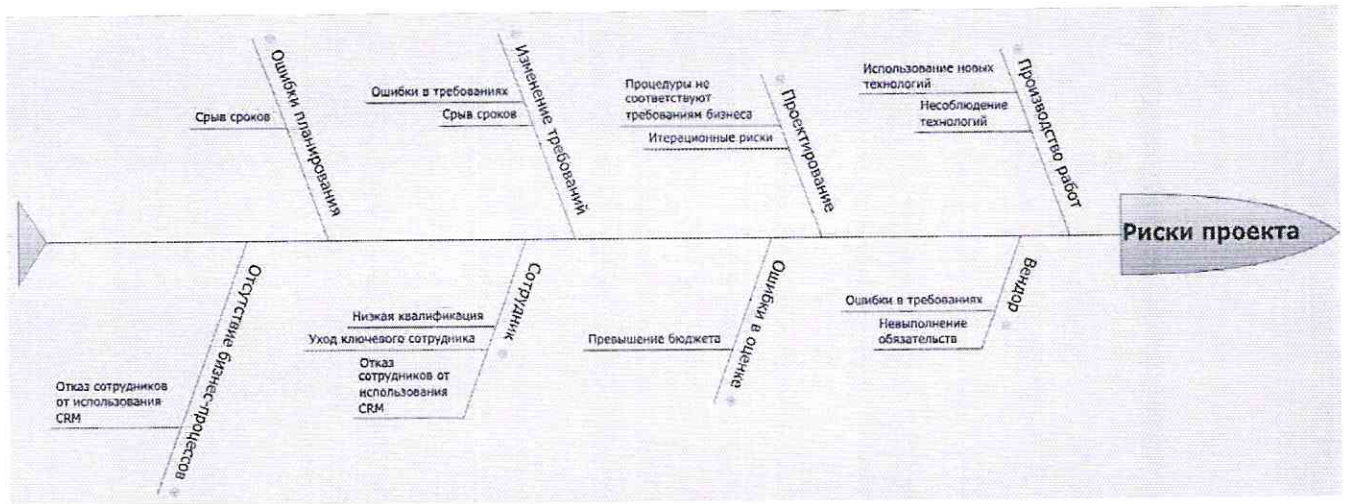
Ошибки планирования

Срыв сроков

Изменение требований

Ошибки в требованиях

Срыв сроков

Проектирование

Процедуры не соответствуют требованиям бизнеса

Итерационные риски

Производство работ

Использование новых технологий

Несоблюдение технологий

Риски проекта

Отсутствие бизнес-процессов

Отказ сотрудников от использования CRM

Сотрудник

Низкая квалификация

Уход ключевого сотрудника

Отказ сотрудников от использования CRM

Ошибки в оценке

Превышение бюджета

Вендор

Ошибки в требованиях

Невыполнение обязательства